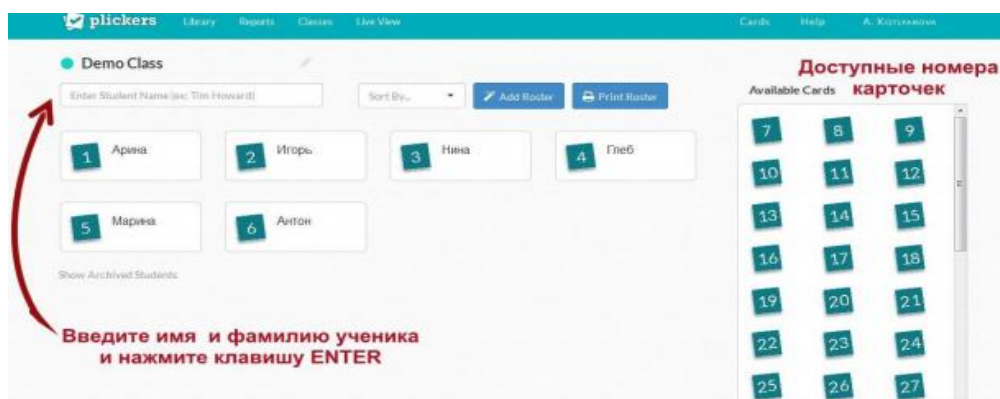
plickers Library Reports Classes Live View Cards Help A. Котляхова

Demo Class

Enter Student Name (ex: Tim Howard)

Sort By...

Add Roster

Print Roster

Доступные номера карточек

Available Cards

1 Арина

2 Игорь

3 Нина

4 Глеб

5 Марина

6 Антон

Show Archived Students

7 8 9
10 11 12
13 14 15
16 17 18
19 20 21
22 23 24
25 26 27

Введите имя и фамилию ученика и нажмите клавишу ENTER